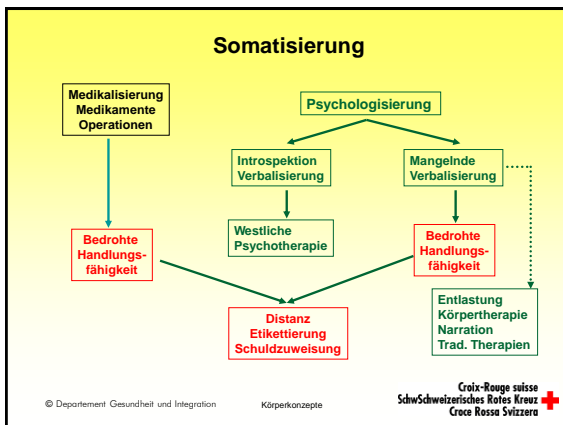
Somatisierung

Medikalisierung
Medikamente
Operationen

Psychologisierung

Introspektion
Verbalisierung

Mangelnde
Verbalisierung

Westliche
Psychotherapie

Bedrohte
Handlungsfähigkeit

Bedrohte
Handlungsfähigkeit

Entlastung
Körpertherapie
Narration
Trad. Therapien

Distanz
Etikettierung
Schuldzuweisung

© Departement Gesundheit und Integration

Körperkonzepte

Croix-Rouge suisse
SchwSchweizerisches Rotes Kreuz
Croce Rossa Svizzera